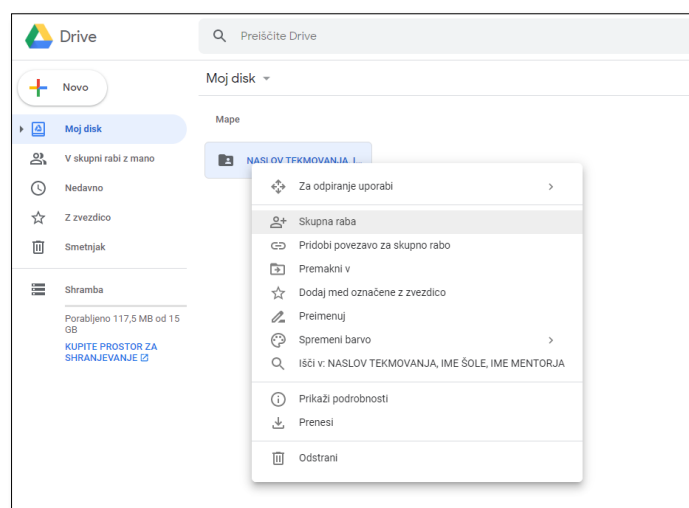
Drive

Preiščite Drive

Novo

Moj disk

V skupni rabi z mano

Nedavno

Z zvezdico

Smetnjak

Shramba

Porabljeno 117,5 MB od 15 GB

KUPITE PROSTOR ZA SHRANJEVANJE

Moj disk

Mape

NASLOV TEKMOVANJA, I...

Za odpiranje uporabi

Skupna raba

Pridobi povezavo za skupno rabo

Premakni v

Dodaj med označene z zvezdico

Preimenuj

Spremeni barvo

Išči v: NASLOV TEKMOVANJA, IME ŠOLE, IME MENTORJA

Prikaži podrobnosti

Prenesi

Odstrani